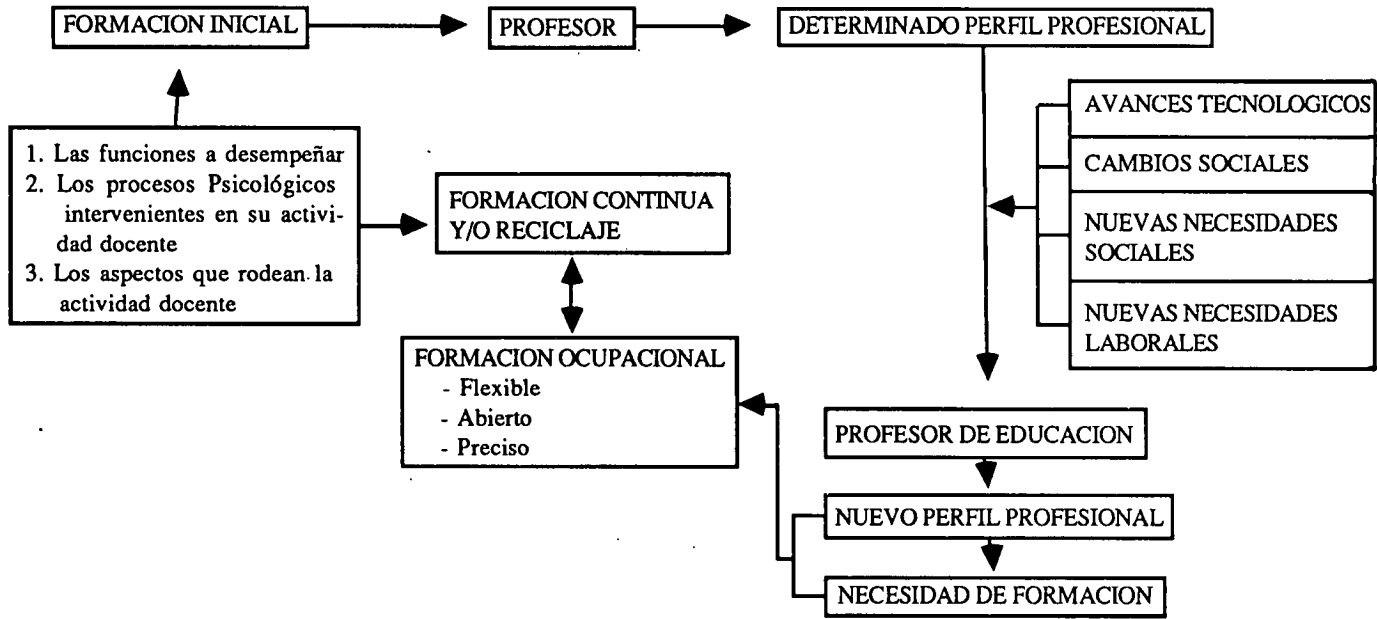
FORMACION INICIAL

PROFESOR

DETERMINADO PERFIL PROFESIONAL

1. Las funciones a desempeñar
2. Los procesos Psicológicos intervenientes en su actividad docente
3. Los aspectos que rodean la actividad docente

FORMACION CONTINUA Y/O RECICLAJE

AVANCES TECNOLOGICOS

CAMBIOS SOCIALES

NUEVAS NECESIDADES SOCIALES

NUEVAS NECESIDADES LABORALES

FORMACION OCUPACIONAL
- Flexible
- Abierto
- Preciso

PROFESOR DE EDUCACION

NUEVO PERFIL PROFESIONAL

NECESIDAD DE FORMACION